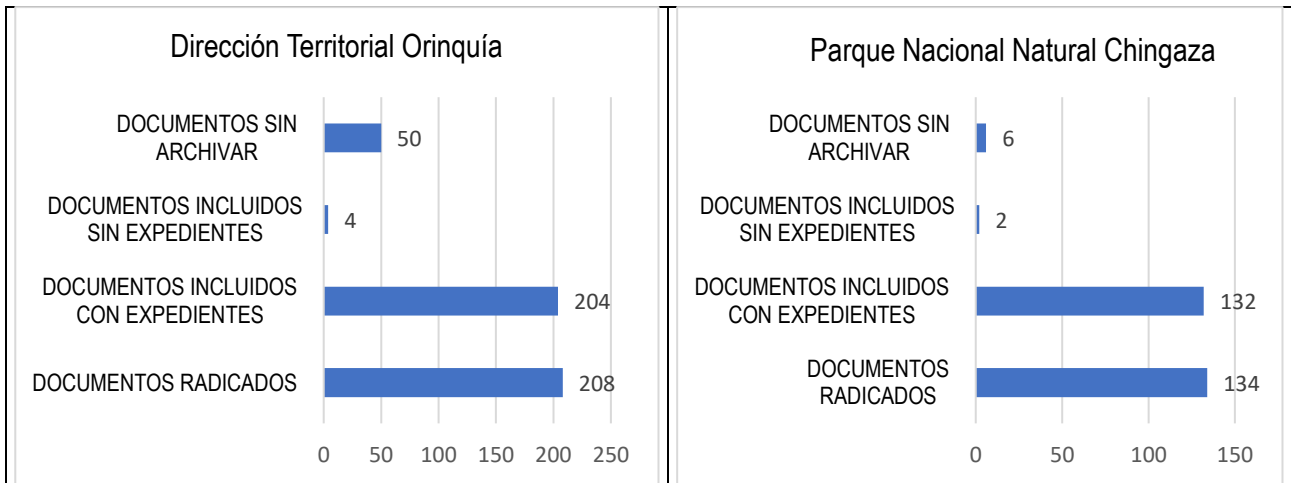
Dirección Territorial Orinquía

DOCUMENTOS SIN ARCHIVAR 50

DOCUMENTOS INCLUIDOS SIN EXPEDIENTES 4

DOCUMENTOS INCLUIDOS CON EXPEDIENTES 204

DOCUMENTOS RADICADOS 208

0 50 100 150 200 250

Parque Nacional Natural Chingaza

DOCUMENTOS SIN ARCHIVAR 6

DOCUMENTOS INCLUIDOS SIN EXPEDIENTES 2

DOCUMENTOS INCLUIDOS CON EXPEDIENTES 132

DOCUMENTOS RADICADOS 134

0 50 100 150